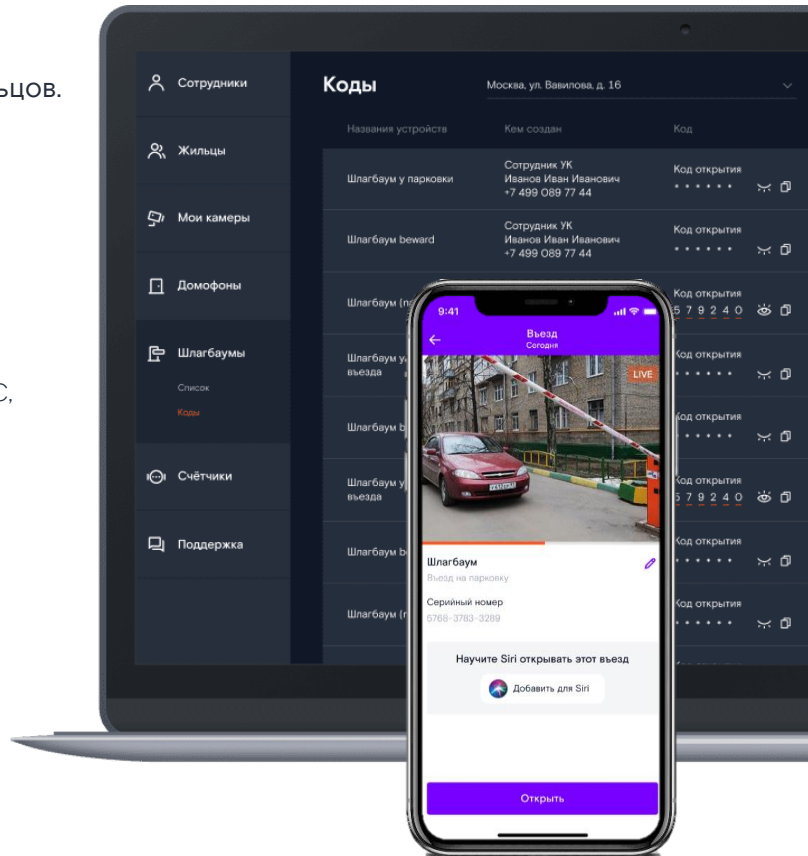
льцов.

С,

Сотрудники

Жильцы

Мои камеры

Домофоны

Шлагбаумы

Список

Коды

Счётчики

Поддержка

Коды

Москва, ул. Вавилова, д. 16

| Названия устройств | Кем создан | Код |
|---|---|---|
| Шлагбаум у парковки | Сотрудник УК Иванов Иван Иванович +7 499 089 77 44 | Код открытия •••••• |
| Шлагбаум beward | Сотрудник УК Иванов Иван Иванович +7 499 089 77 44 | Код открытия •••••• |
| Шлагбаум (п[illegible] | | Код открытия 579240 |
| Шлагбаум у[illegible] въезда | | Код открытия •••••• |
| Шлагбаум b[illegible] | | Код открытия •••••• |
| Шлагбаум у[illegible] въезда | | Код открытия 579240 |
| Шлагбаум b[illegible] | | Код открытия •••••• |
| Шлагбаум (г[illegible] | | Код открытия •••••• |

9:41

Въезд
Сегодня

LIVE

Шлагбаум
Въезд на парковку

Серийный номер
5768-3783-3289

Научите Siri открывать этот въезд

Добавить для Siri

Открыть